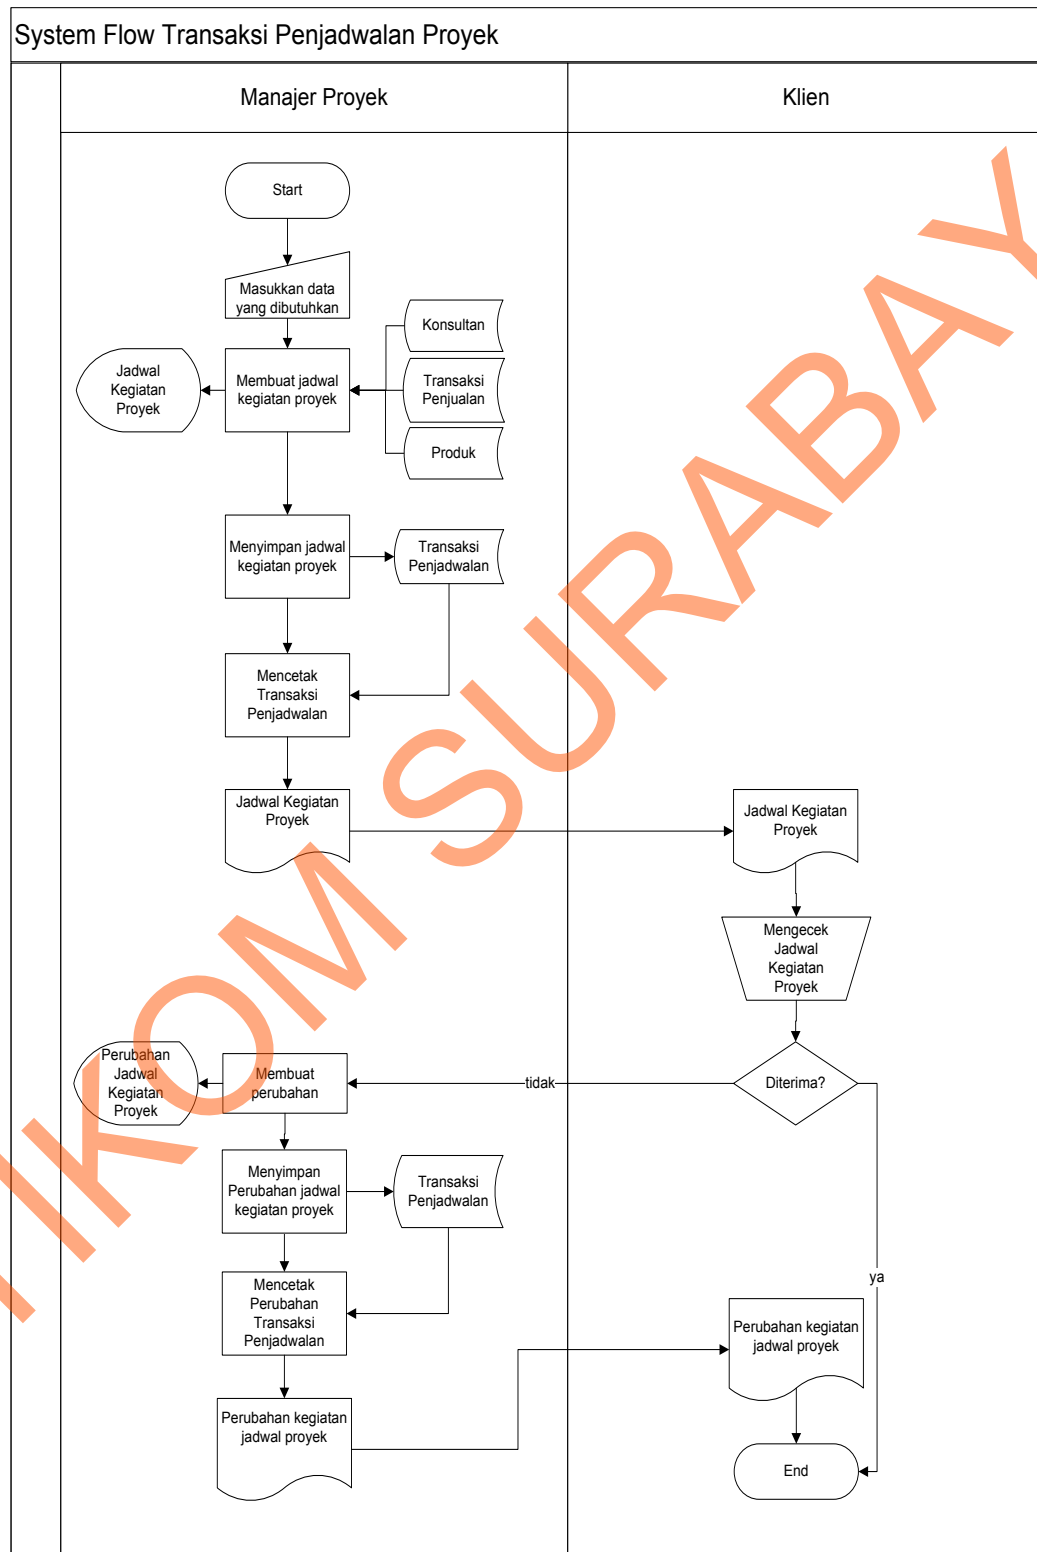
System Flow Transaksi Penjadwalan Proyek

Manajer Proyek

Klien

Start

Masukkan data yang dibutuhkan

Konsultan

Transaksi Penjualan

Produk

Jadwal Kegiatan Proyek

Membuat jadwal kegiatan proyek

Menyimpan jadwal kegiatan proyek

Transaksi Penjadwalan

Mencetak Transaksi Penjadwalan

Jadwal Kegiatan Proyek

Jadwal Kegiatan Proyek

Mengecek Jadwal Kegiatan Proyek

Perubahan Jadwal Kegiatan Proyek

Membuat perubahan

tidak

Diterima?

Menyimpan Perubahan jadwal kegiatan proyek

Transaksi Penjadwalan

ya

Mencetak Perubahan Transaksi Penjadwalan

Perubahan kegiatan jadwal proyek

Perubahan kegiatan jadwal proyek

End

IKOM SURABAYA